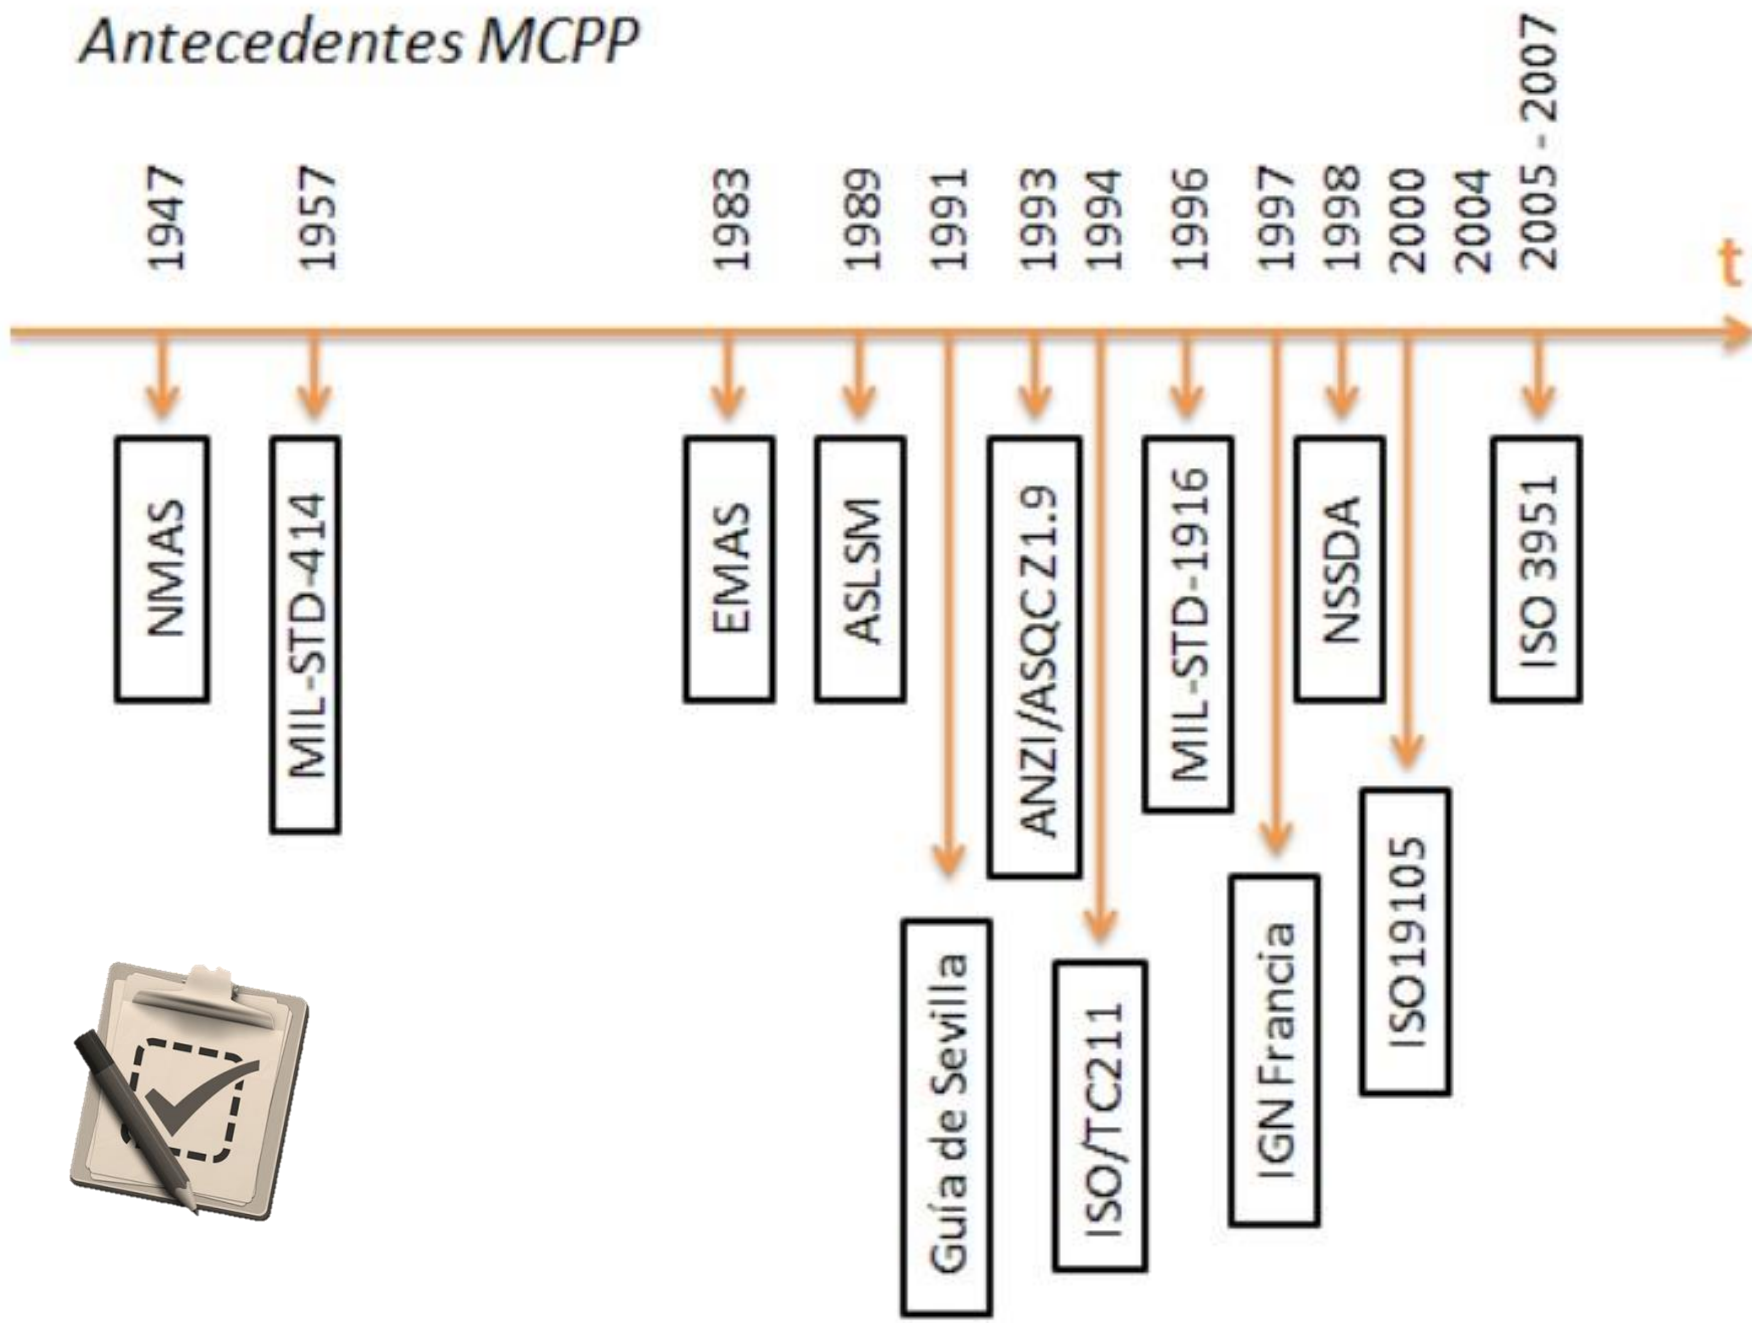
Antecedentes MCPP

1947 1957 1983 1989 1991 1993 1994 1996 1997 1998 2000 2004 2005 - 2007

t

NMAS
MIL-STD-414
EMAS
ASLSM
Guía de Sevilla
ANZI/ASQC Z1.9
ISO/TC211
MIL-STD-1916
IGN Francia
NSSDA
ISO19105
ISO 3951